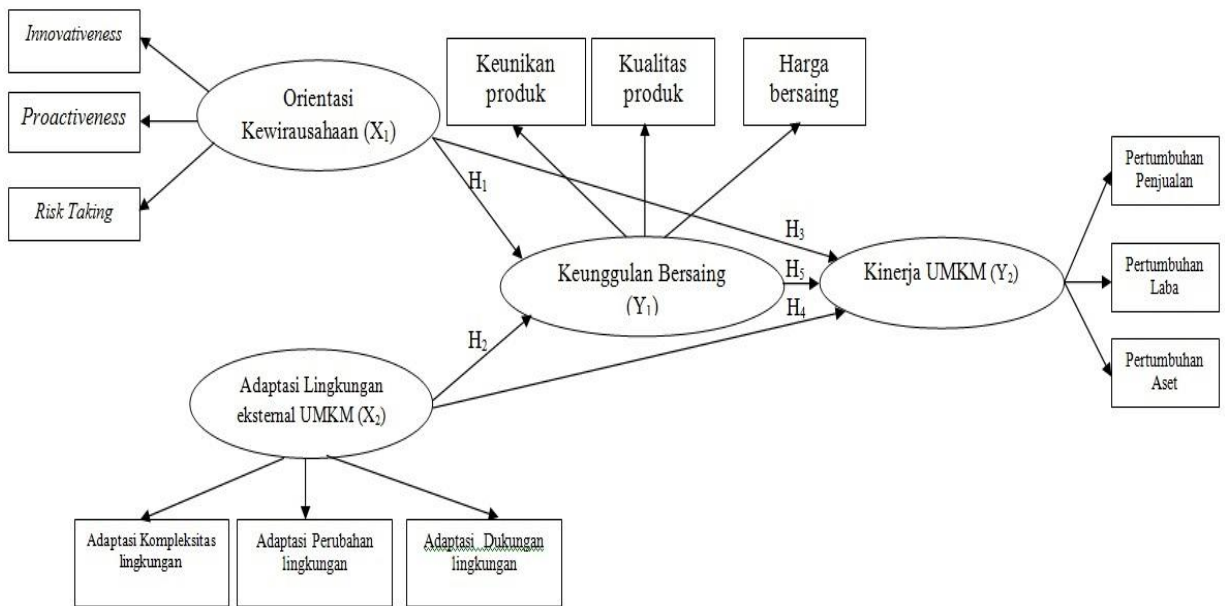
Innovativeness

Proactiveness

Risk Taking

Orientasi Kewirausahaan ($X_1$)

Keunikan produk

Kualitas produk

Harga bersaing

$H_1$

$H_3$

Keunggulan Bersaing ($Y_1$)

$H_5$

$H_4$

Kinerja UMKM ($Y_2$)

Pertumbuhan Penjualan

Pertumbuhan Laba

Pertumbuhan Aset

$H_2$

Adaptasi Lingkungan eksternal UMKM ($X_2$)

Adaptasi Kompleksitas lingkungan

Adaptasi Perubahan lingkungan

Adaptasi Dukungan lingkungan